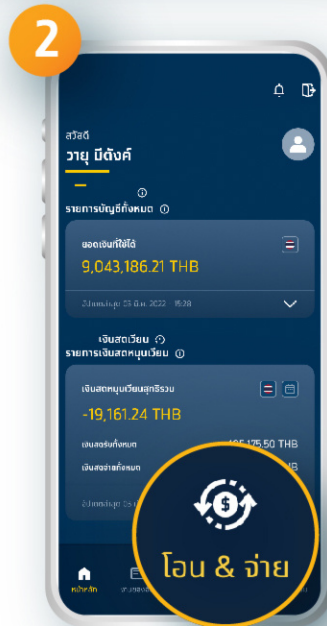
2

สวัสดี
วายุ มีตังค์

รายการบัญชีทั้งหมด

ยอดเงินที่ใช้ได้
9,043,186.21 THB
ข้อมูล ณ วันที่ 23 มิ.ย. 2022 - 15:28

เงินสดเวียน
รายการเงินสดหมุนเวียน

เงินสดหมุนเวียนสุทธิรวม
-19,161.24 THB
เงินสดรับทั้งหมด 165,175.50 THB
เงินสดจ่ายทั้งหมด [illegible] THB
ข้อมูล ณ วันที่ 23 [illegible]

โอน & จ่าย

หน้าหลัก